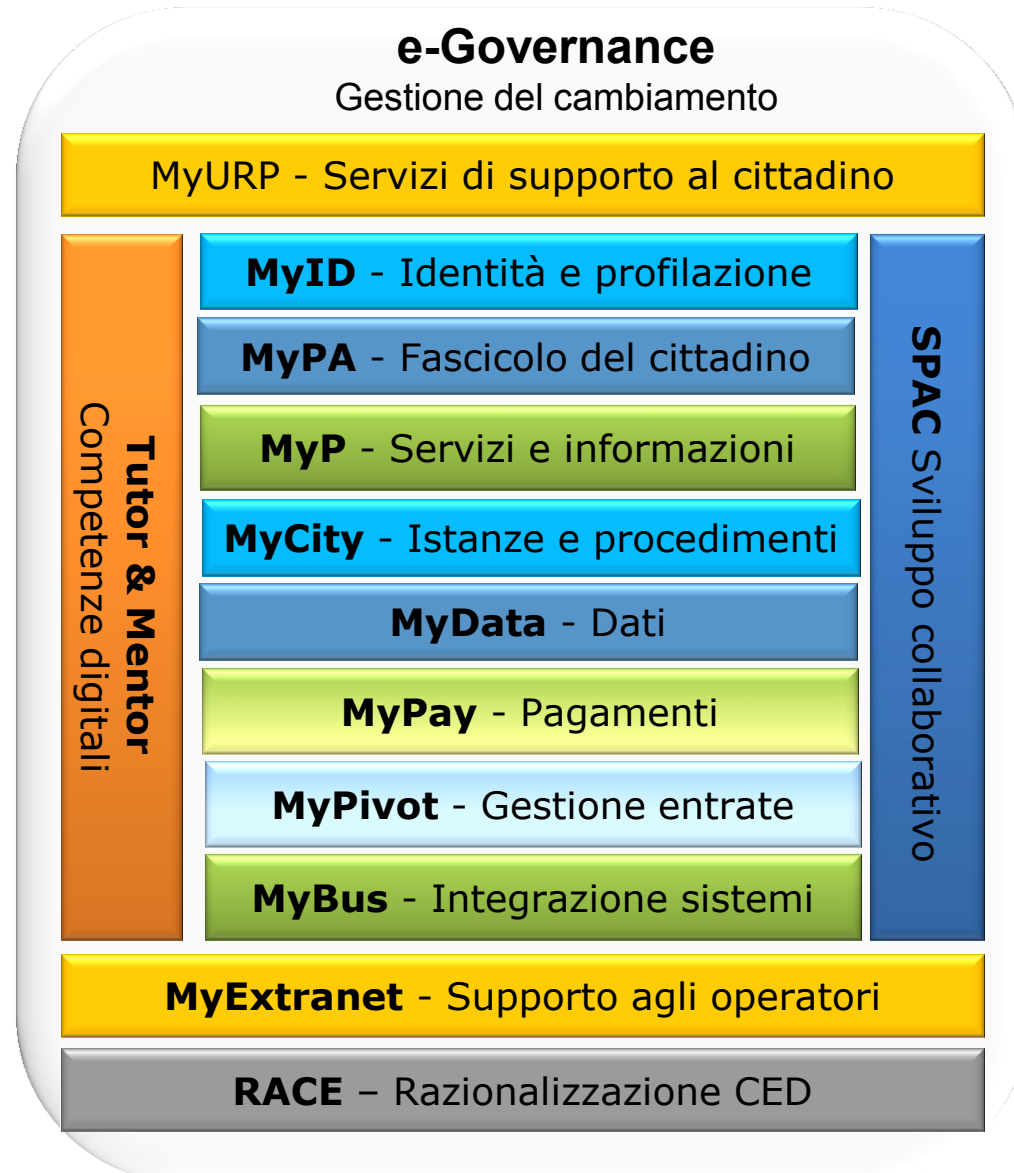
e-Governance
Gestione del cambiamento

MyURP - Servizi di supporto al cittadino

Tutor & Mentor Competenze digitali

MyID - Identità e profilazione

MyPA - Fascicolo del cittadino

MyP - Servizi e informazioni

MyCity - Istanze e procedimenti

MyData - Dati

MyPay - Pagamenti

MyPivot - Gestione entrate

MyBus - Integrazione sistemi

SPAC Sviluppo collaborativo

MyExtranet - Supporto agli operatori

RACE – Razionalizzazione CED